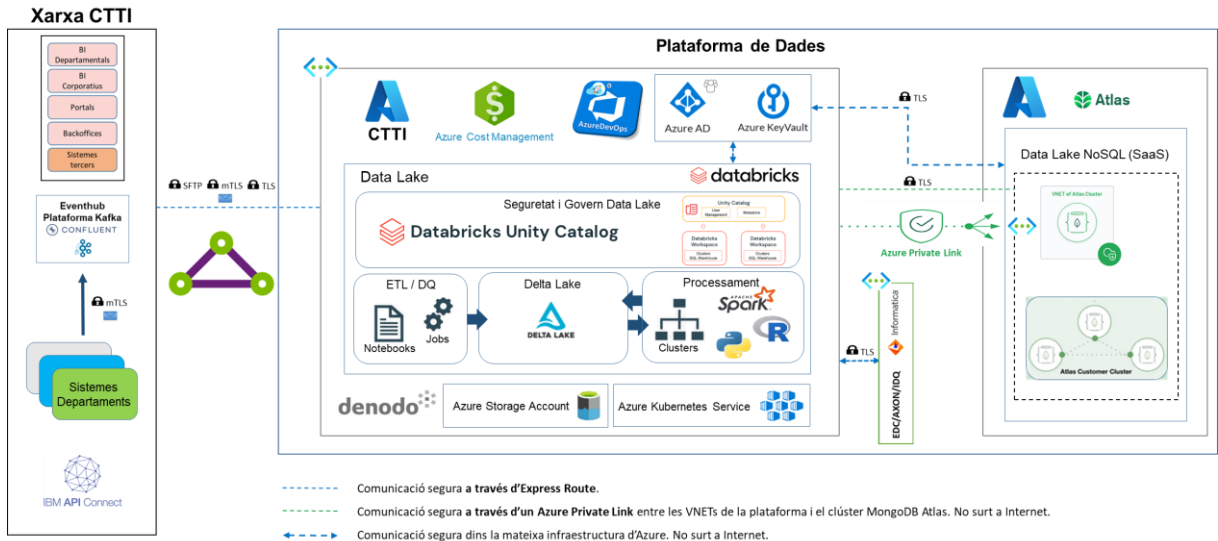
Xarxa CTTI

BI Departamentals
BI Corporatius
Portals
Backoffices
Sistemes tercers

Eventhub
Plataforma Kafka
CONFLUENT

mTLS

Sistemes Departaments

IBM API Connect

SFTP mTLS TLS

Plataforma de Dades

CTTI
Azure Cost Management
AzureDevOps
Azure AD
Azure KeyVault

Data Lake
databricks
Seguretat i Govern Data Lake
Databricks Unity Catalog
Unity Catalog
User Management
Metastore
Databricks Workspace
Clusters SQL Warehouse
Databricks Workspace
Clusters SQL Warehouse

ETL / DQ
Notebooks
Jobs
Delta Lake
DELTA LAKE
Processament
APACHE Spark
Clusters
R

denodo
Azure Storage Account
Azure Kubernetes Service

TLS
TLS
TLS

Azure Private Link

Informatica
EDC/AXON/IDQ

Atlas
Data Lake NoSQL (SaaS)
VNET of Atlas Cluster
Atlas Customer Cluster

Comunicació segura a través d'Express Route.
Comunicació segura a través d'un Azure Private Link entre les VNETs de la plataforma i el clúster MongoDB Atlas. No surt a Internet.
Comunicació segura dins la mateixa infraestructura d'Azure. No surt a Internet.